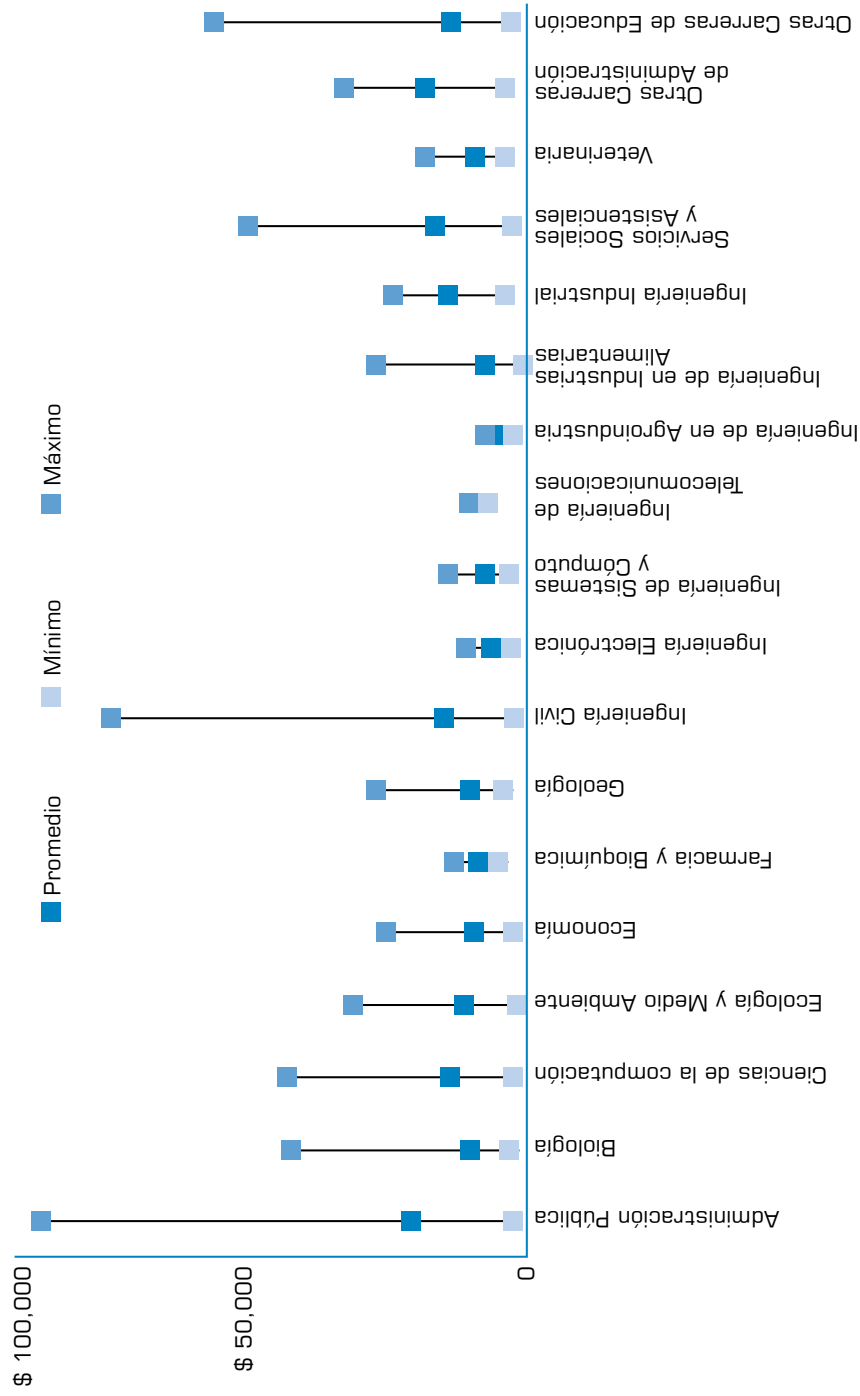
Promedio
Mínimo
Máximo

Administración Pública
Biología
Ciencias de la computación
Ecología y Medio Ambiente
Economía
Farmacia y Bioquímica
Geología
Ingeniería Civil
Ingeniería Electrónica
Ingeniería de Sistemas y Cómputo
Ingeniería de Telecomunicaciones
Ingeniería de en Agroindustria
Ingeniería de en Industrias Alimentarias
Ingeniería Industrial
Servicios Sociales y Asistenciales
Veterinaria
Otras Carreras de Administración
Otras Carreras de Educación

0
$ 50,000
$ 100,000